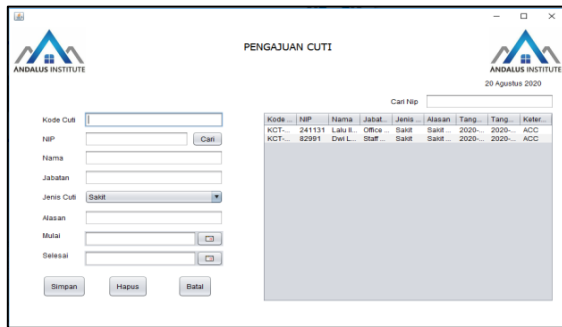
ANDALUS INSTITUTE

PENGAJUAN CUTI

ANDALUS INSTITUTE

20 Agustus 2020

Cari Nip

Kode Cuti

NIP

Cari

Nama

Jabatan

Jenis Cuti Sakit

Alasan

Mulai

Selesai

Simpan Hapus Batal

| Kode ... | NIP | Nama | Jabat... | Jenis ... | Alasan | Tang... | Tang... | Keter... |
|---|---|---|---|---|---|---|---|---|
| KCT-... | 241131 | Lalu Il... | Office ... | Sakit | Sakit ... | 2020-... | 2020-... | ACC |
| KCT-... | 82991 | Dwi L... | Staff ... | Sakit | Sakit ... | 2020-... | 2020-... | ACC |